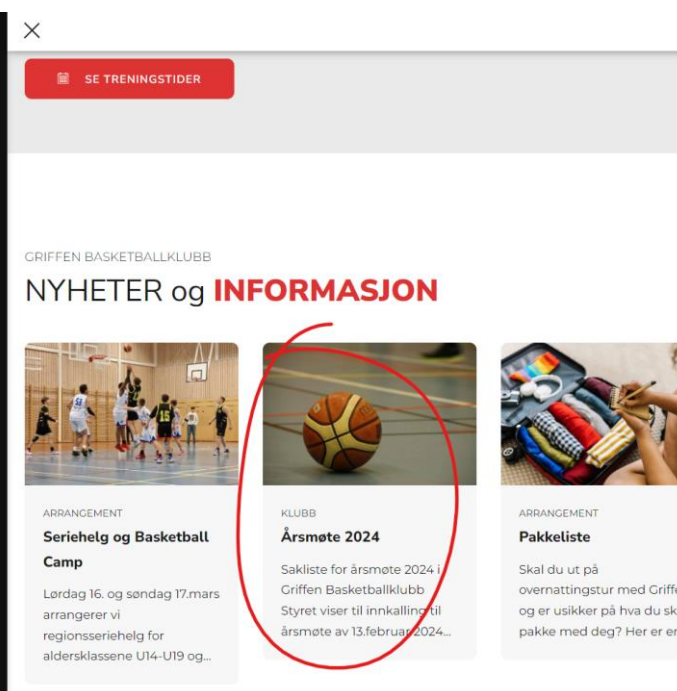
×

SE TRENINGSTIDER

GRIFFEN BASKETBALLKLUBB

NYHETER og INFORMASJON

ARRANGEMENT

Seriehelg og Basketball Camp

Lørdag 16. og søndag 17.mars arrangerer vi regionsseriehelg for aldersklassene U14-U19 og...

KLUBB

Årsmøte 2024

Sakliste for årsmøte 2024 i Griffen Basketballklubb Styret viser til innkalling til årsmøte av 13.februar 2024...

ARRANGEMENT

Pakkeliste

Skal du ut på overnattingstur med Griff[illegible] og er usikker på hva du sk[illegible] pakke med deg? Her er e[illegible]